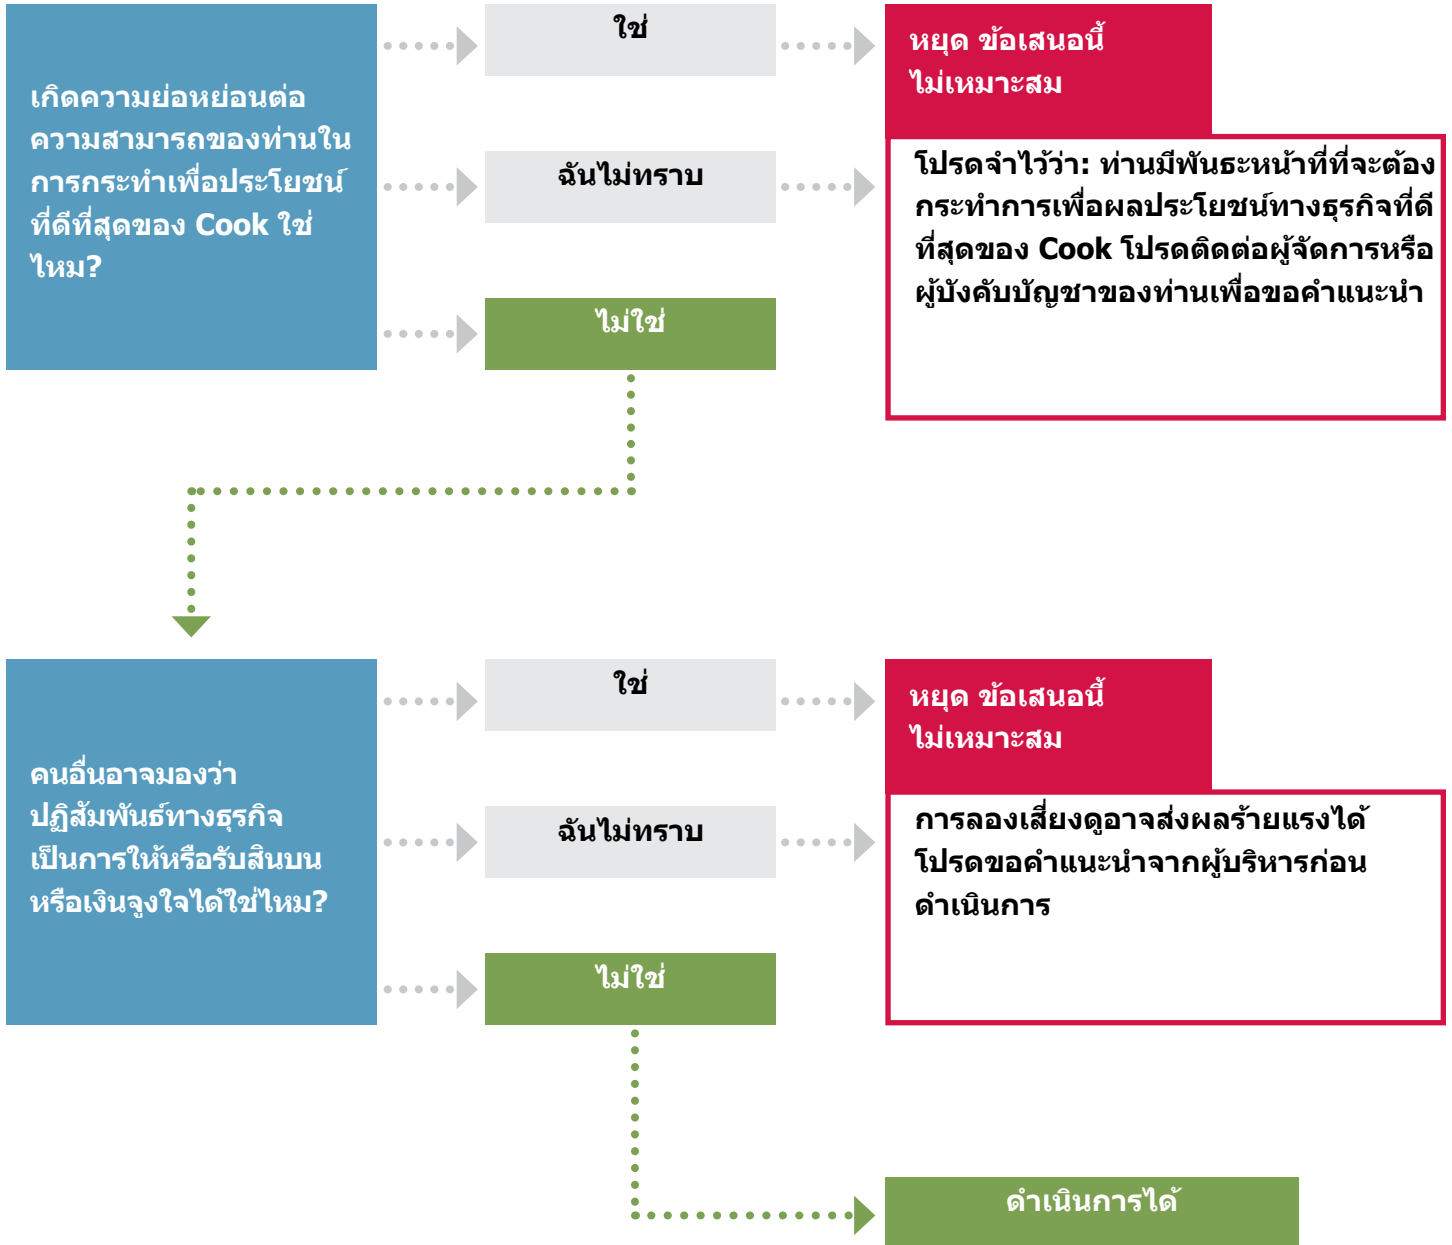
เกิดความย่อหย่อนต่อความสามารถของท่านในการกระทำเพื่อประโยชน์ที่ดีที่สุดของ Cook ใช่ไหม?

ใช่

หยุด ข้อเสนอนี้ไม่เหมาะสม

ฉันไม่ทราบ

โปรดจำไว้ว่า: ท่านมีพันธะหน้าที่ที่จะต้องกระทำการเพื่อผลประโยชน์ทางธุรกิจที่ดีที่สุดของ Cook โปรดติดต่อผู้จัดการหรือผู้บังคับบัญชาของท่านเพื่อขอคำแนะนำ

ไม่ใช่

คนอื่นอาจมองว่าปฏิสัมพันธ์ทางธุรกิจเป็นการให้หรือรับสินบนหรือเงินจูงใจได้ใช่ไหม?

ใช่

หยุด ข้อเสนอนี้ไม่เหมาะสม

ฉันไม่ทราบ

การลองเสี่ยงดูอาจส่งผลร้ายแรงได้ โปรดขอคำแนะนำจากผู้บริหารก่อนดำเนินการ

ไม่ใช่

ดำเนินการได้